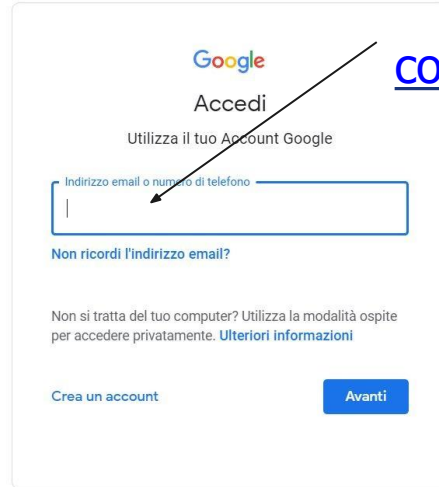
Google

CO

Accedi

Utilizza il tuo Account Google

Indirizzo email o numero di telefono

Non ricordi l'indirizzo email?

Non si tratta del tuo computer? Utilizza la modalità ospite per accedere privatamente. Ulteriori informazioni

Crea un account

Avanti